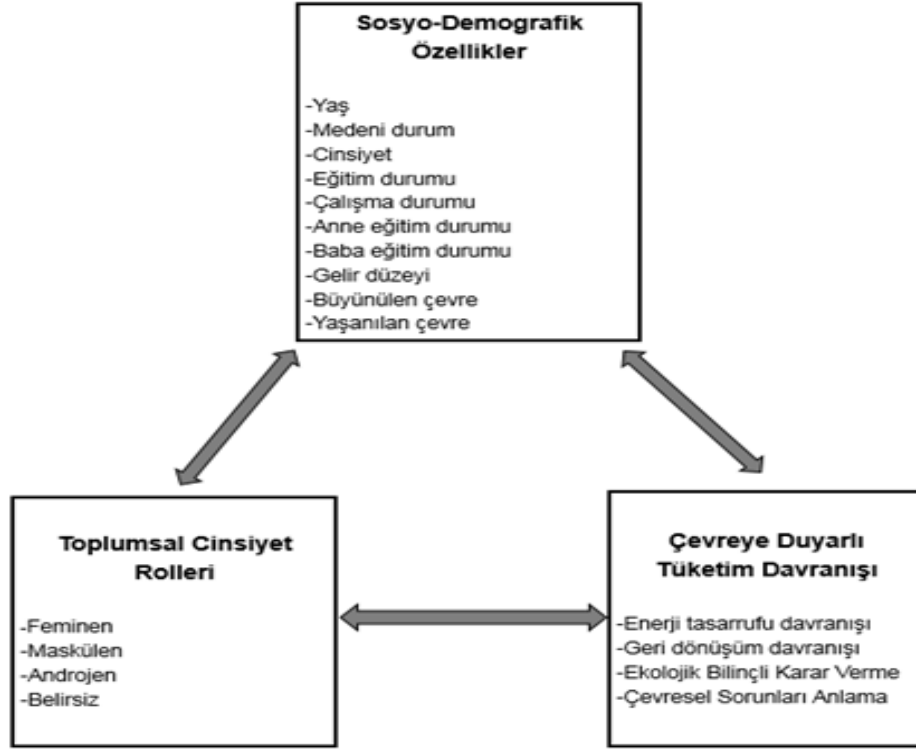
Sosyo-Demografik Özellikler

-Yaş
-Medeni durum
-Cinsiyet
-Eğitim durumu
-Çalışma durumu
-Anne eğitim durumu
-Baba eğitim durumu
-Gelir düzeyi
-Büyünülen çevre
-Yaşanılan çevre

Toplumsal Cinsiyet Rolleri

-Feminen
-Maskülen
-Androjen
-Belirsiz

Çevreye Duyarlı Tüketim Davranışı

-Enerji tasarrufu davranışı
-Geri dönüşüm davranışı
-Ekolojik Bilinçli Karar Verme
-Çevresel Sorunları Anlama